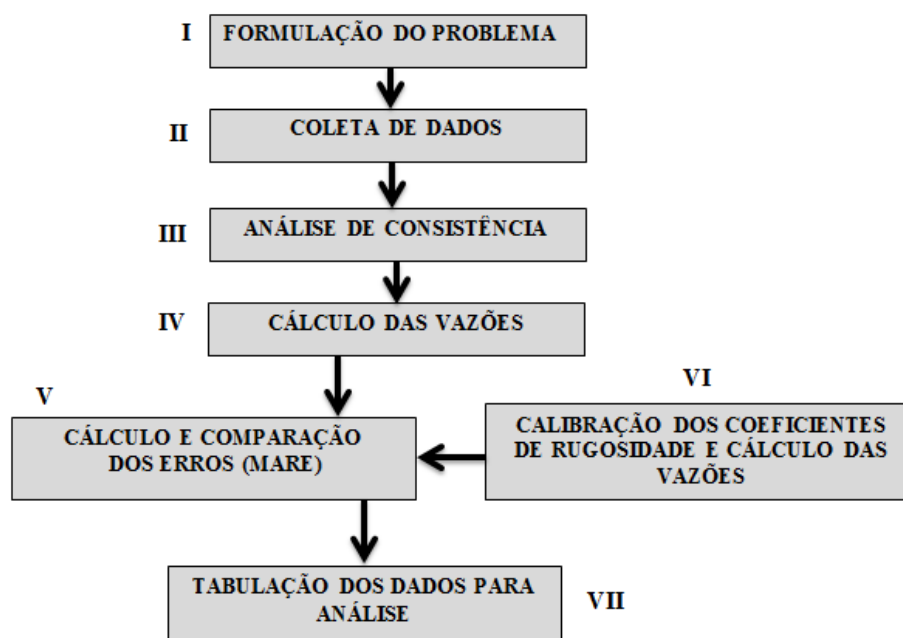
I FORMULAÇÃO DO PROBLEMA

II COLETA DE DADOS

III ANÁLISE DE CONSISTÊNCIA

IV CÁLCULO DAS VAZÕES

V CÁLCULO E COMPARAÇÃO DOS ERROS (MARE)

VI CALIBRAÇÃO DOS COEFICIENTES DE RUGOSIDADE E CÁLCULO DAS VAZÕES

TABULAÇÃO DOS DADOS PARA ANÁLISE VII